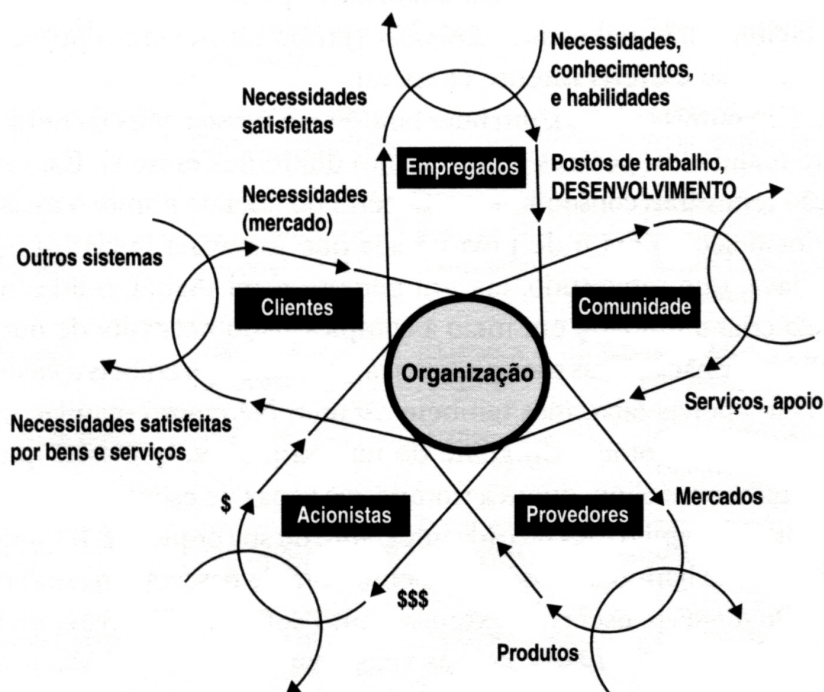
Necessidades, conhecimentos, e habilidades

Necessidades satisfeitas

Empregados

Postos de trabalho, DESENVOLVIMENTO

Necessidades (mercado)

Outros sistemas

Clientes

Comunidade

Organização

Serviços, apoio

Necessidades satisfeitas por bens e serviços

$

Acionistas

Provedores

Mercados

$$$

Produtos